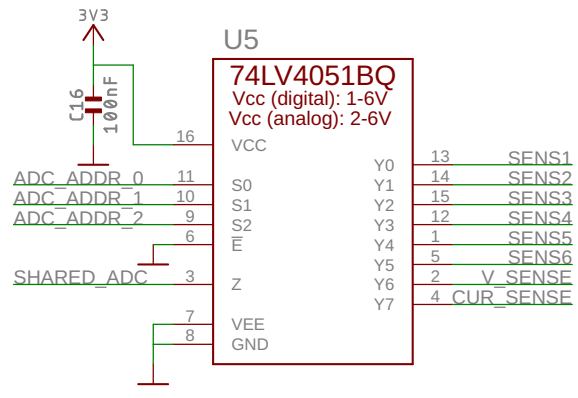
3V3

C16
100nF

U5

74LV4051BQ
Vcc (digital): 1-6V
Vcc (analog): 2-6V

16 VCC
ADC_ADDR_0 11 S0
ADC_ADDR_1 10 S1
ADC_ADDR_2 9 S2
6 $\overline{E}$
SHARED_ADC 3 Z
7 VEE
8 GND

Y0 13 SENS1
Y1 14 SENS2
Y2 15 SENS3
Y3 12 SENS4
Y4 1 SENS5
Y5 5 SENS6
Y6 2 V_SENSE
Y7 4 CUR_SENSE